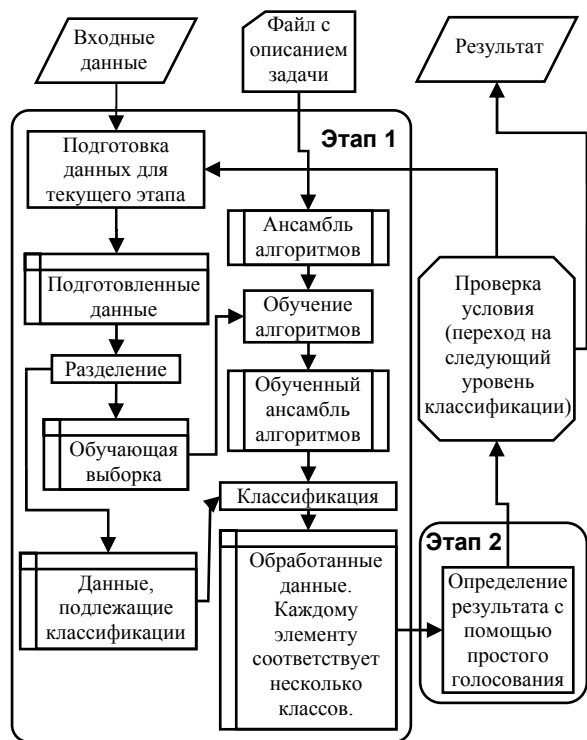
Входные данные

Файл с описанием задачи

Результат

Этап 1

Подготовка данных для текущего этапа

Ансамбль алгоритмов

Подготовленные данные

Обучение алгоритмов

Разделение

Обученный ансамбль алгоритмов

Обучающая выборка

Классификация

Данные, подлежащие классификации

Обработанные данные. Каждому элементу соответствует несколько классов.

Проверка условия (переход на следующий уровень классификации)

Этап 2

Определение результата с помощью простого голосования